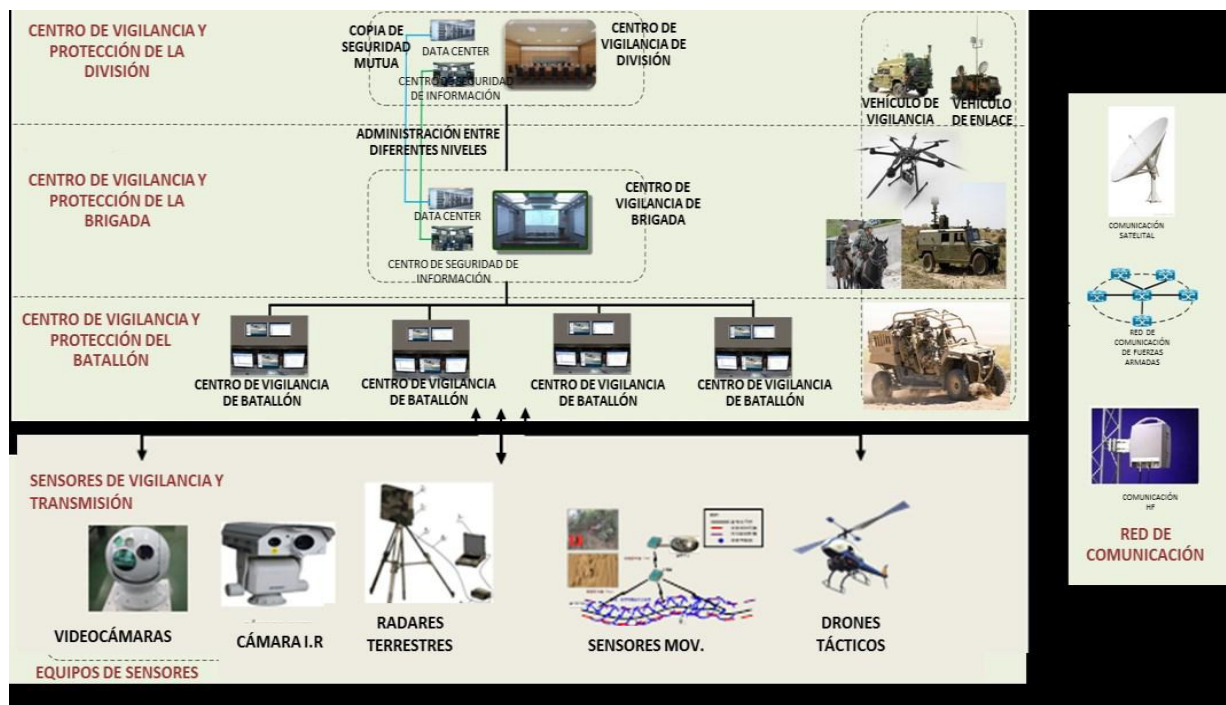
CENTRO DE VIGILANCIA Y PROTECCIÓN DE LA DIVISIÓN

COPIA DE SEGURIDAD MUTUA

DATA CENTER

CENTRO DE SEGURIDAD DE INFORMACIÓN

CENTRO DE VIGILANCIA DE DIVISIÓN

VEHÍCULO DE VIGILANCIA

VEHÍCULO DE ENLACE

ADMINISTRACIÓN ENTRE DIFERENTES NIVELES

CENTRO DE VIGILANCIA Y PROTECCIÓN DE LA BRIGADA

DATA CENTER

CENTRO DE SEGURIDAD DE INFORMACIÓN

CENTRO DE VIGILANCIA DE BRIGADA

CENTRO DE VIGILANCIA Y PROTECCIÓN DEL BATALLÓN

CENTRO DE VIGILANCIA DE BATALLÓN

CENTRO DE VIGILANCIA DE BATALLÓN

CENTRO DE VIGILANCIA DE BATALLÓN

CENTRO DE VIGILANCIA DE BATALLÓN

COMUNICACIÓN SATELITAL

RED DE COMUNICACIÓN DE FUERZAS ARMADAS

COMUNICACIÓN HF

RED DE COMUNICACIÓN

SENSORES DE VIGILANCIA Y TRANSMISIÓN

VIDEOCÁMARAS

CÁMARA I.R

RADARES TERRESTRES

SENSORES MOV.

DRONES TÁCTICOS

EQUIPOS DE SENSORES